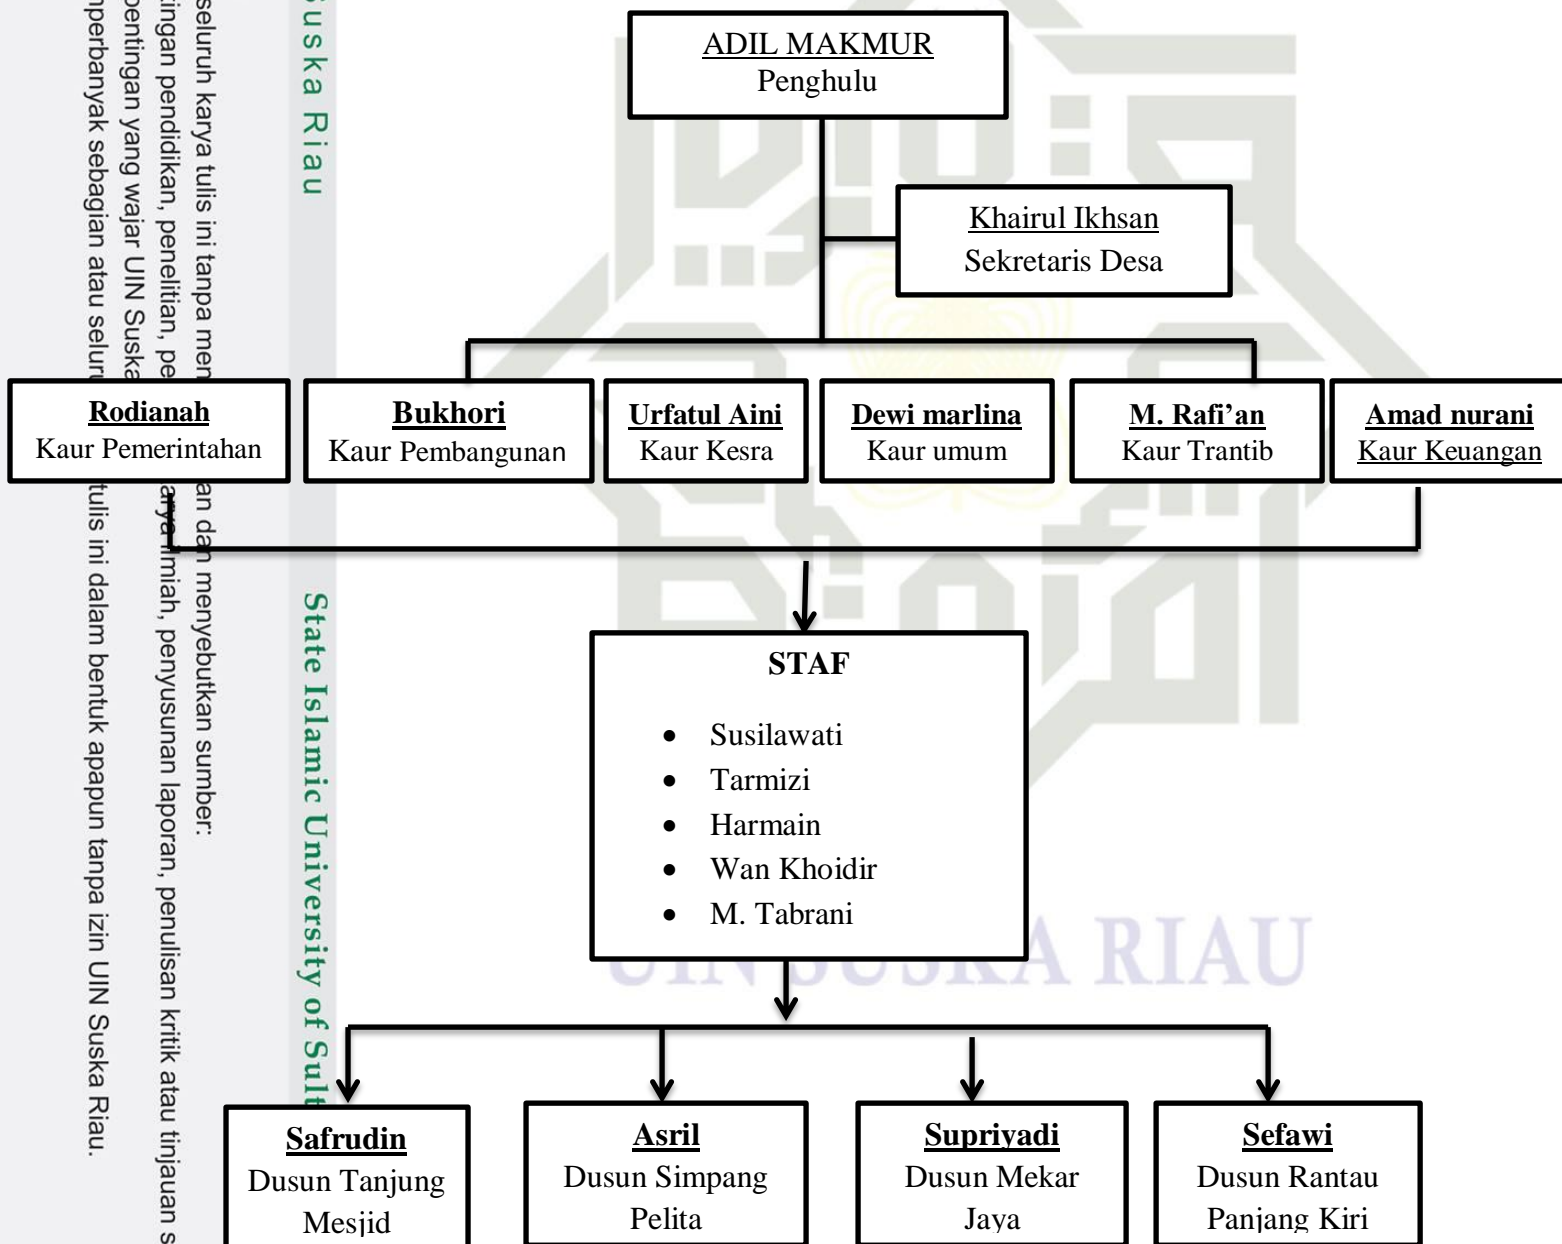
ADIL MAKMUR
Penghulu

Khairul Ikhsan
Sekretaris Desa

Rodianah
Kaur Pemerintahan

Bukhori
Kaur Pembangunan

Urfatul Aini
Kaur Kesra

Dewi marlina
Kaur umum

M. Rafi'an
Kaur Trantib

Amad nurani
Kaur Keuangan

STAF
- Susilawati
- Tarmizi
- Harmain
- Wan Khoidir
- M. Tabrani

Safrudin
Dusun Tanjung Mesjid

Asril
Dusun Simpang Pelita

Supriyadi
Dusun Mekar Jaya

Sefawi
Dusun Rantau Panjang Kiri

Suska Riau
State Islamic University of Sult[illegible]
UIN SUSKA RIAU

seluruh karya tulis ini tanpa men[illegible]an dan menyebutkan sumber:
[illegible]ingan pendidikan, penelitian, pe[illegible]karya ilmiah, penyusunan laporan, penulisan kritik atau tinjauan s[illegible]
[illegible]entingan yang wajar UIN Suska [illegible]
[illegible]perbanyak sebagian atau selur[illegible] tulis ini dalam bentuk apapun tanpa izin UIN Suska Riau.